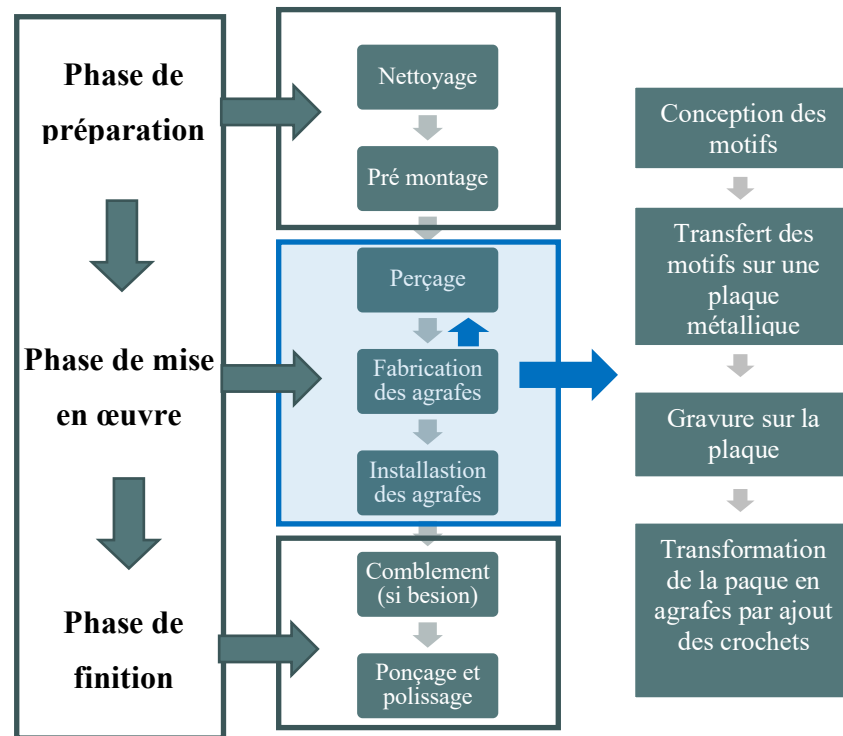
Phase de préparation

Phase de mise en œuvre

Phase de finition

Nettoyage

Pré montage

Perçage

Fabrication des agrafes

Installastion des agrafes

Comblement (si besion)

Ponçage et polissage

Conception des motifs

Transfert des motifs sur une plaque métallique

Gravure sur la plaque

Transformation de la paque en agrafes par ajout des crochets